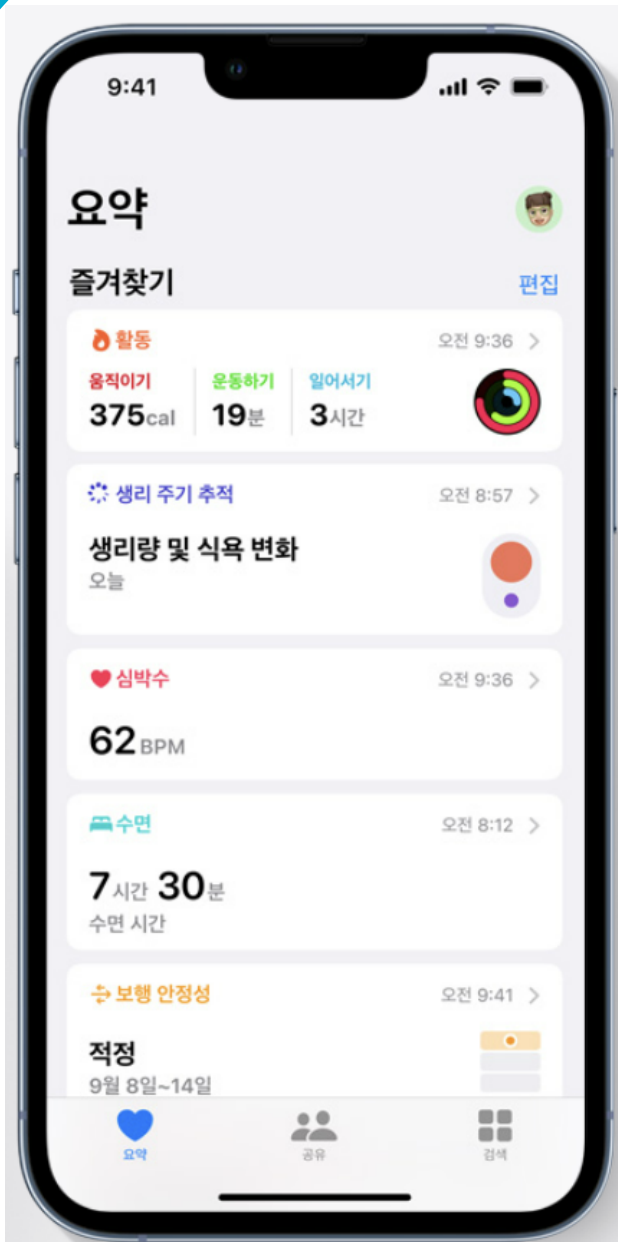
9:41

요약

즐겨찾기

편집

활동
오전 9:36 >
움직이기
375cal
운동하기
19분
일어서기
3시간

생리 주기 추적
오전 8:57 >
생리량 및 식욕 변화
오늘

심박수
오전 9:36 >
62 BPM

수면
오전 8:12 >
7시간 30분
수면 시간

보행 안정성
오전 9:41 >
적정
9월 8일~14일

요약
공유
검색